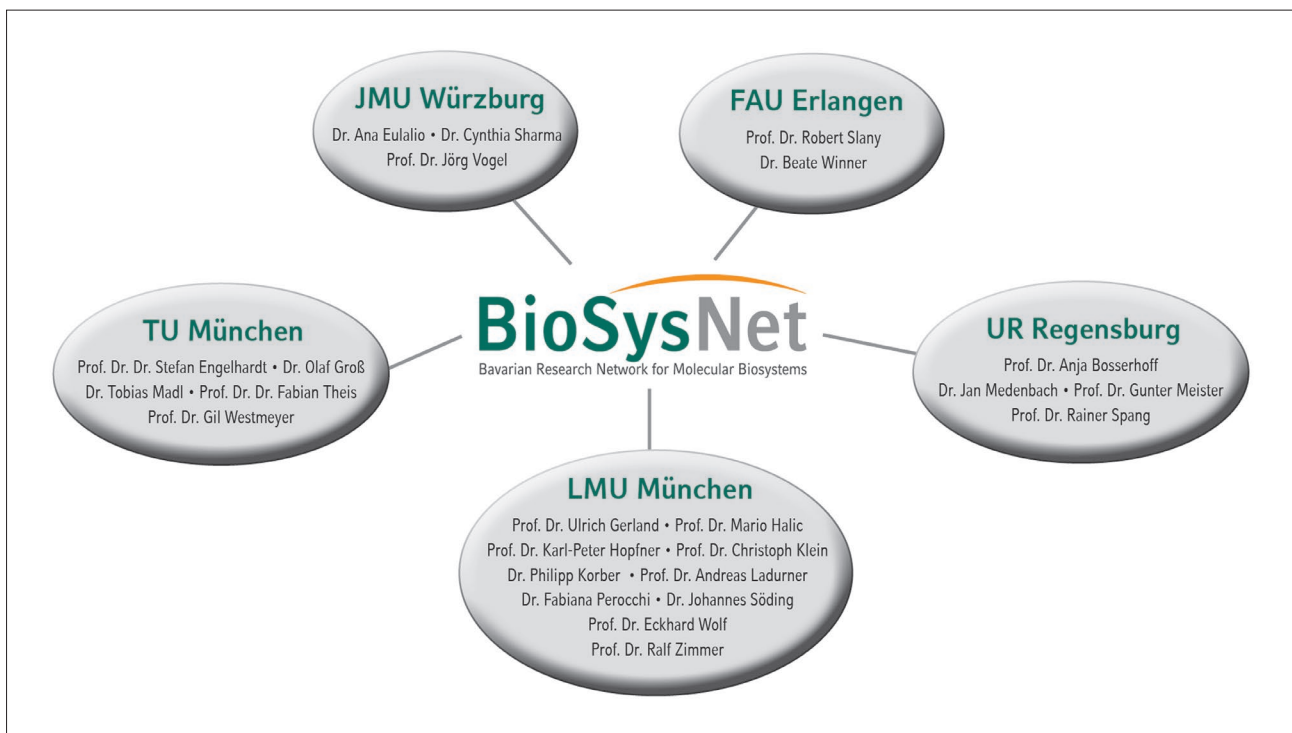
JMU Würzburg
Dr. Ana Eulalio • Dr. Cynthia Sharma
Prof. Dr. Jörg Vogel

FAU Erlangen
Prof. Dr. Robert Slany
Dr. Beate Winner

TU München
Prof. Dr. Dr. Stefan Engelhardt • Dr. Olaf Groß
Dr. Tobias Madl • Prof. Dr. Dr. Fabian Theis
Prof. Dr. Gil Westmeyer

BioSysNet
Bavarian Research Network for Molecular Biosystems

UR Regensburg
Prof. Dr. Anja Bosserhoff
Dr. Jan Medenbach • Prof. Dr. Gunter Meister
Prof. Dr. Rainer Spang

LMU München
Prof. Dr. Ulrich Gerland • Prof. Dr. Mario Halic
Prof. Dr. Karl-Peter Hopfner • Prof. Dr. Christoph Klein
Dr. Philipp Korber • Prof. Dr. Andreas Ladurner
Dr. Fabiana Perocchi • Dr. Johannes Söding
Prof. Dr. Eckhard Wolf
Prof. Dr. Ralf Zimmer